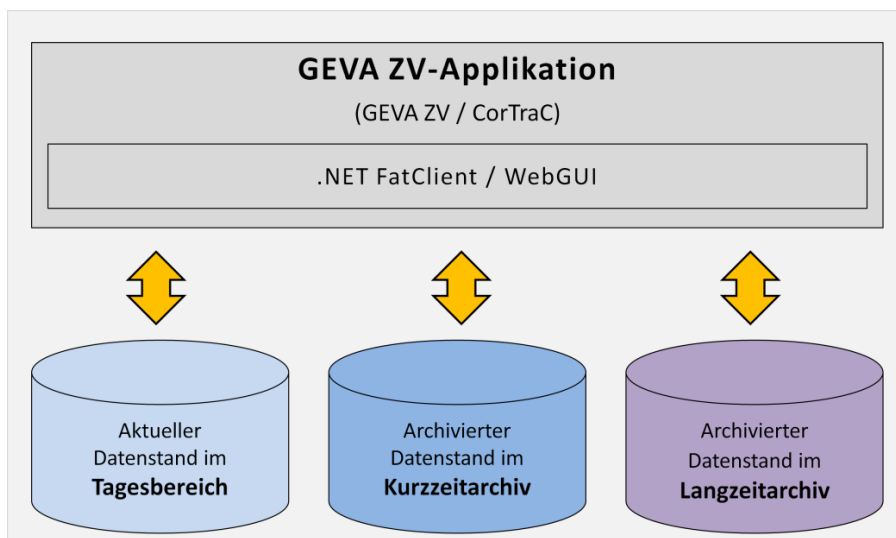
GEVA ZV-Applikation

(GEVA ZV / CorTraC)

.NET FatClient / WebGUI

Aktueller Datenstand im **Tagesbereich**

Archivierter Datenstand im **Kurzzeitarchiv**

Archivierter Datenstand im **Langzeitarchiv**